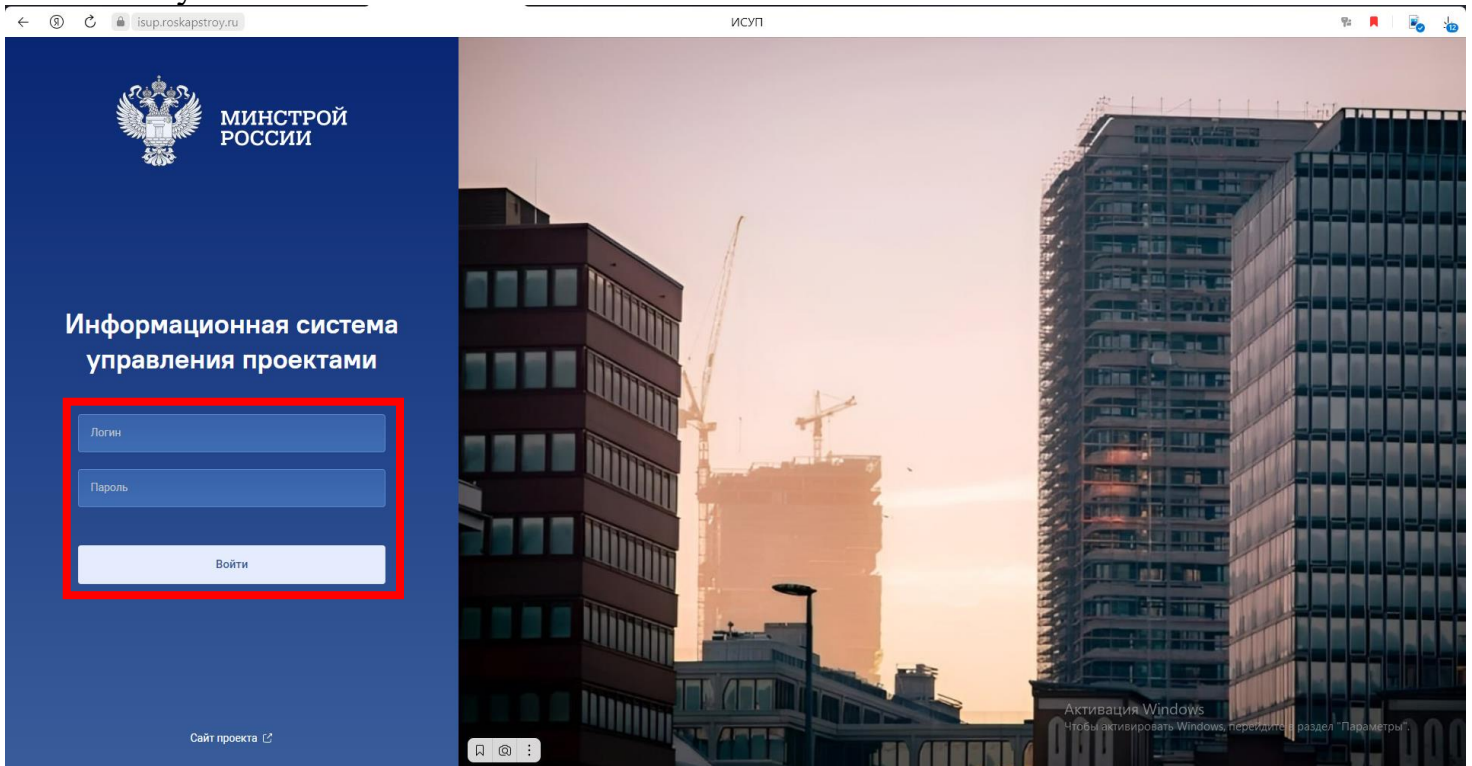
isup.roskapstroy.ru

ИСУП

МИНСТРОЙ РОССИИ

Информационная система управления проектами

Логин

Пароль

Войти

Сайт проекта

Активация Windows
Чтобы активировать Windows, перейдите в раздел "Параметры".